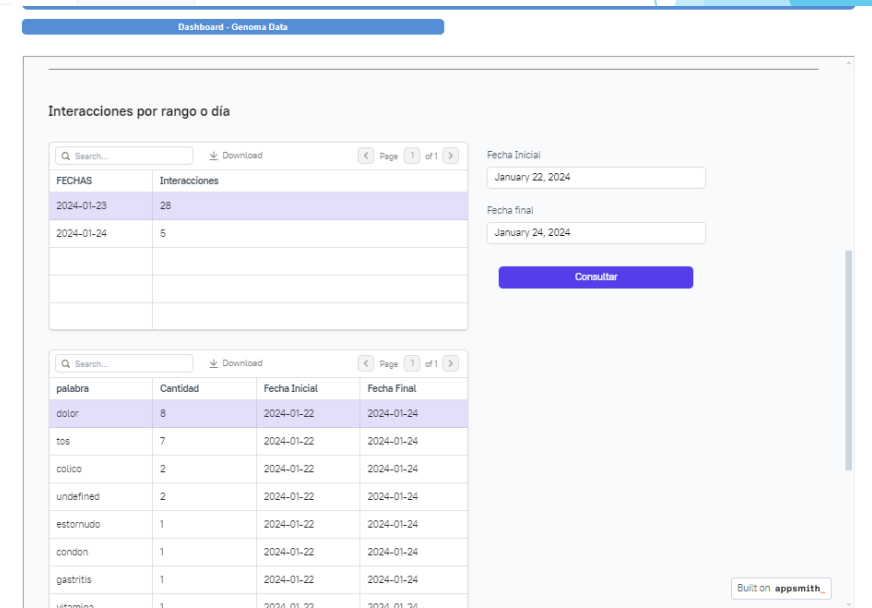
Dashboard - Genoma Data

Interacciones por rango o día

Search...
Download
Page 1 of 1

| FECHAS | Interacciones |
|---|---|
| 2024-01-23 | 28 |
| 2024-01-24 | 5 |
| | |
| | |
| | |

Fecha Inicial
January 22, 2024

Fecha final
January 24, 2024

Consultar

Search...
Download
Page 1 of 1

| palabra | Cantidad | Fecha Inicial | Fecha Final |
|---|---|---|---|
| dolor | 8 | 2024-01-22 | 2024-01-24 |
| tos | 7 | 2024-01-22 | 2024-01-24 |
| colico | 2 | 2024-01-22 | 2024-01-24 |
| undefined | 2 | 2024-01-22 | 2024-01-24 |
| estornudo | 1 | 2024-01-22 | 2024-01-24 |
| condon | 1 | 2024-01-22 | 2024-01-24 |
| gastritis | 1 | 2024-01-22 | 2024-01-24 |
| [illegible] | 1 | 2024-01-22 | 2024-01-24 |

Built on appsmith_